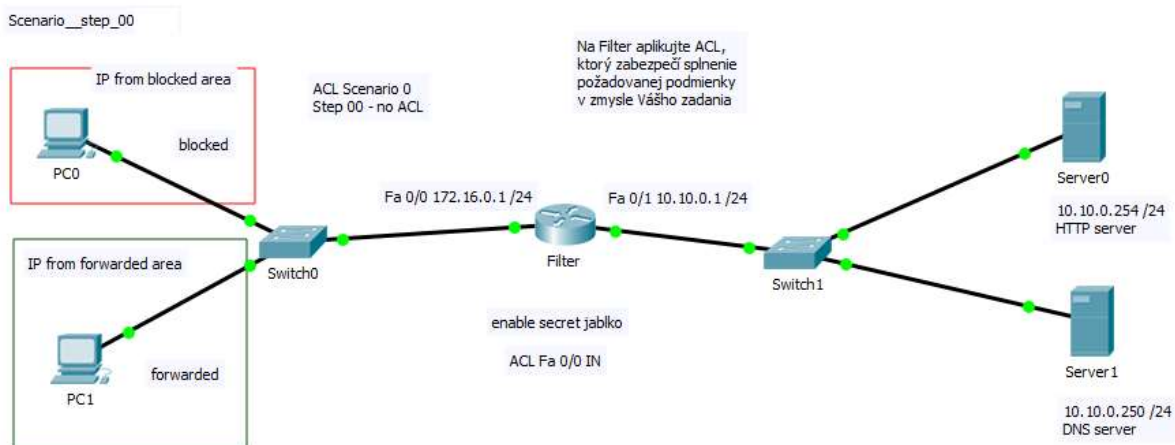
Scenario__step_00

IP from blocked area

blocked

PC0

ACL Scenario 0
Step 00 - no ACL

Na Filter aplikujte ACL, ktorý zabezpečí splnenie požadovanej podmienky v zmysle Vášho zadania

Server0

10.10.0.254 /24
HTTP server

Fa 0/0 172.16.0.1 /24

Fa 0/1 10.10.0.1 /24

IP from forwarded area

Switch0

Filter

Switch1

enable secret jablko

ACL Fa 0/0 IN

PC1

forwarded

Server1

10.10.0.250 /24
DNS server